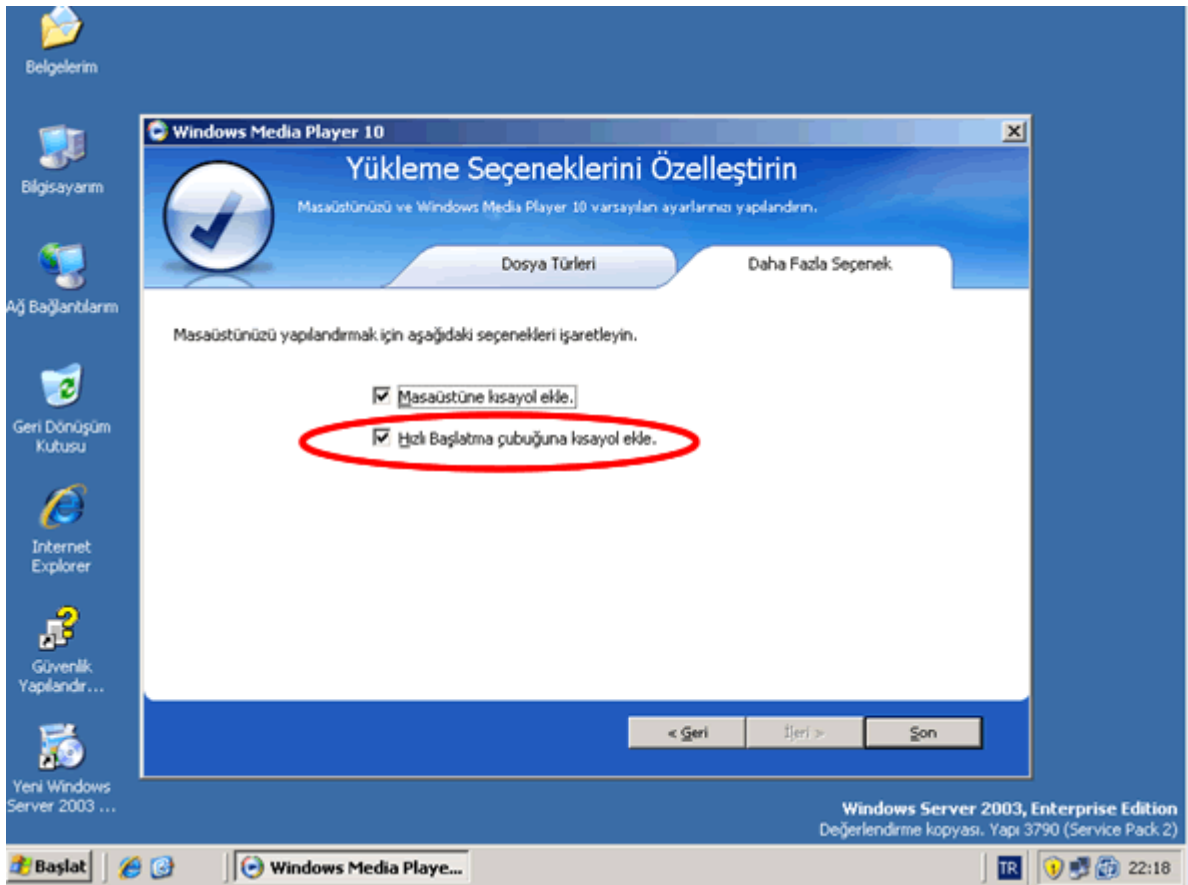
Belgelerim

Bilgisayarım

Ağ Bağlantılarım

Geri Dönüşüm Kutusu

Internet Explorer

Güvenlik Yapılandır...

Yeni Windows Server 2003 ...

Windows Media Player 10

Yükleme Seçeneklerini Özelleştirin

Masaüstünüzü ve Windows Media Player 10 varsayılan ayarlarınızı yapılandırın.

Dosya Türleri

Daha Fazla Seçenek

Masaüstünüzü yapılandırmak için aşağıdaki seçenekleri işaretleyin.

Masaüstüne kısayol ekle.

Hızlı Başlatma çubuğuna kısayol ekle.

< Geri

İleri >

Son

Windows Server 2003, Enterprise Edition
Değerlendirme kopyası. Yapı 3790 (Service Pack 2)

Başlat

Windows Media Playe...

TR

22:18